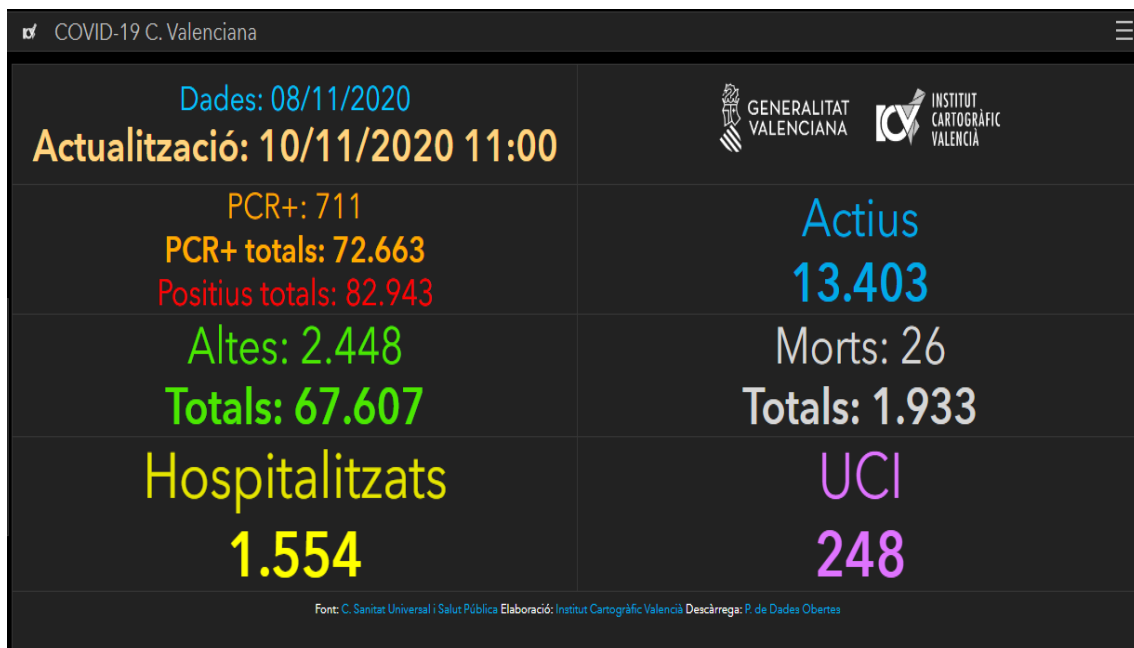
COVID-19 C. Valenciana

Dades: 08/11/2020
Actualització: 10/11/2020 11:00

GENERALITAT VALENCIANA

ICV INSTITUT CARTOGRÀFIC VALENCIÀ

PCR+: 711
PCR+ totals: 72.663
Positius totals: 82.943

Actius
13.403

Altes: 2.448
Totals: 67.607

Morts: 26
Totals: 1.933

Hospitalitzats
1.554

UCI
248

Font: C. Sanitat Universal i Salut Pública Elaboració: Institut Cartogràfic Valencià Descàrrega: P. de Dades Obertes